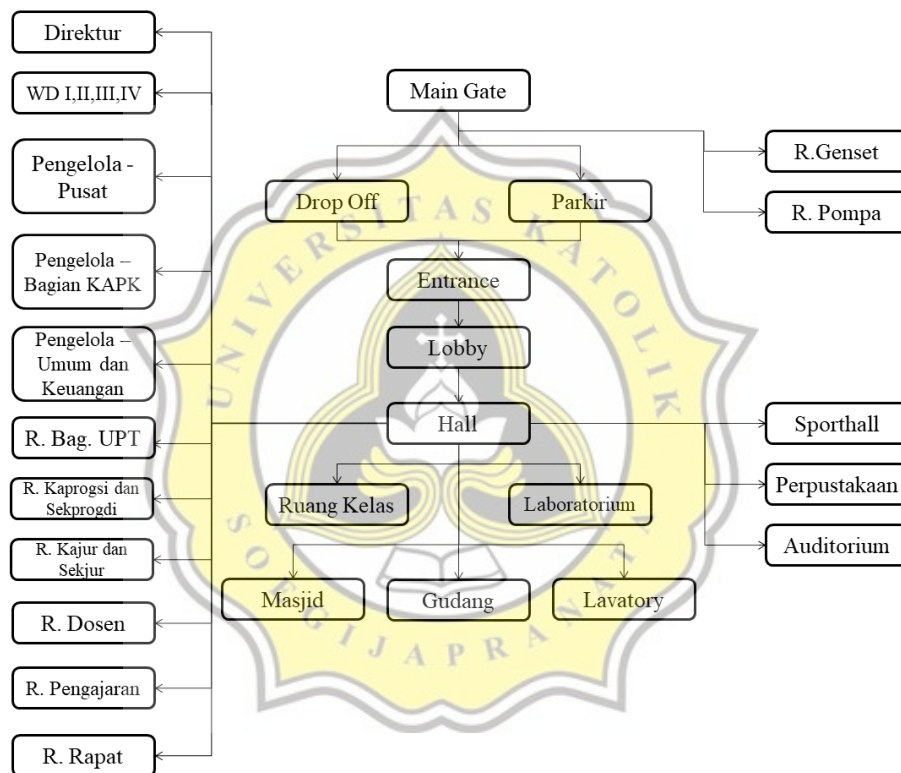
Direktur

WD I,II,III,IV

Pengelola - Pusat

Pengelola – Bagian KAPK

Pengelola – Umum dan Keuangan

R. Bag. UPT

R. Kaprogsi dan Sekprogdi

R. Kajur dan Sekjur

R. Dosen

R. Pengajaran

R. Rapat

Main Gate

Drop Off

Parkir

Entrance

Lobby

Hall

Ruang Kelas

Laboratorium

Masjid

Gudang

Lavatory

R.Genset

R. Pompa

Sporthall

Perpustakaan

Auditorium

UNIVERSITAS KATOLIK SOEGIJAPRANATA